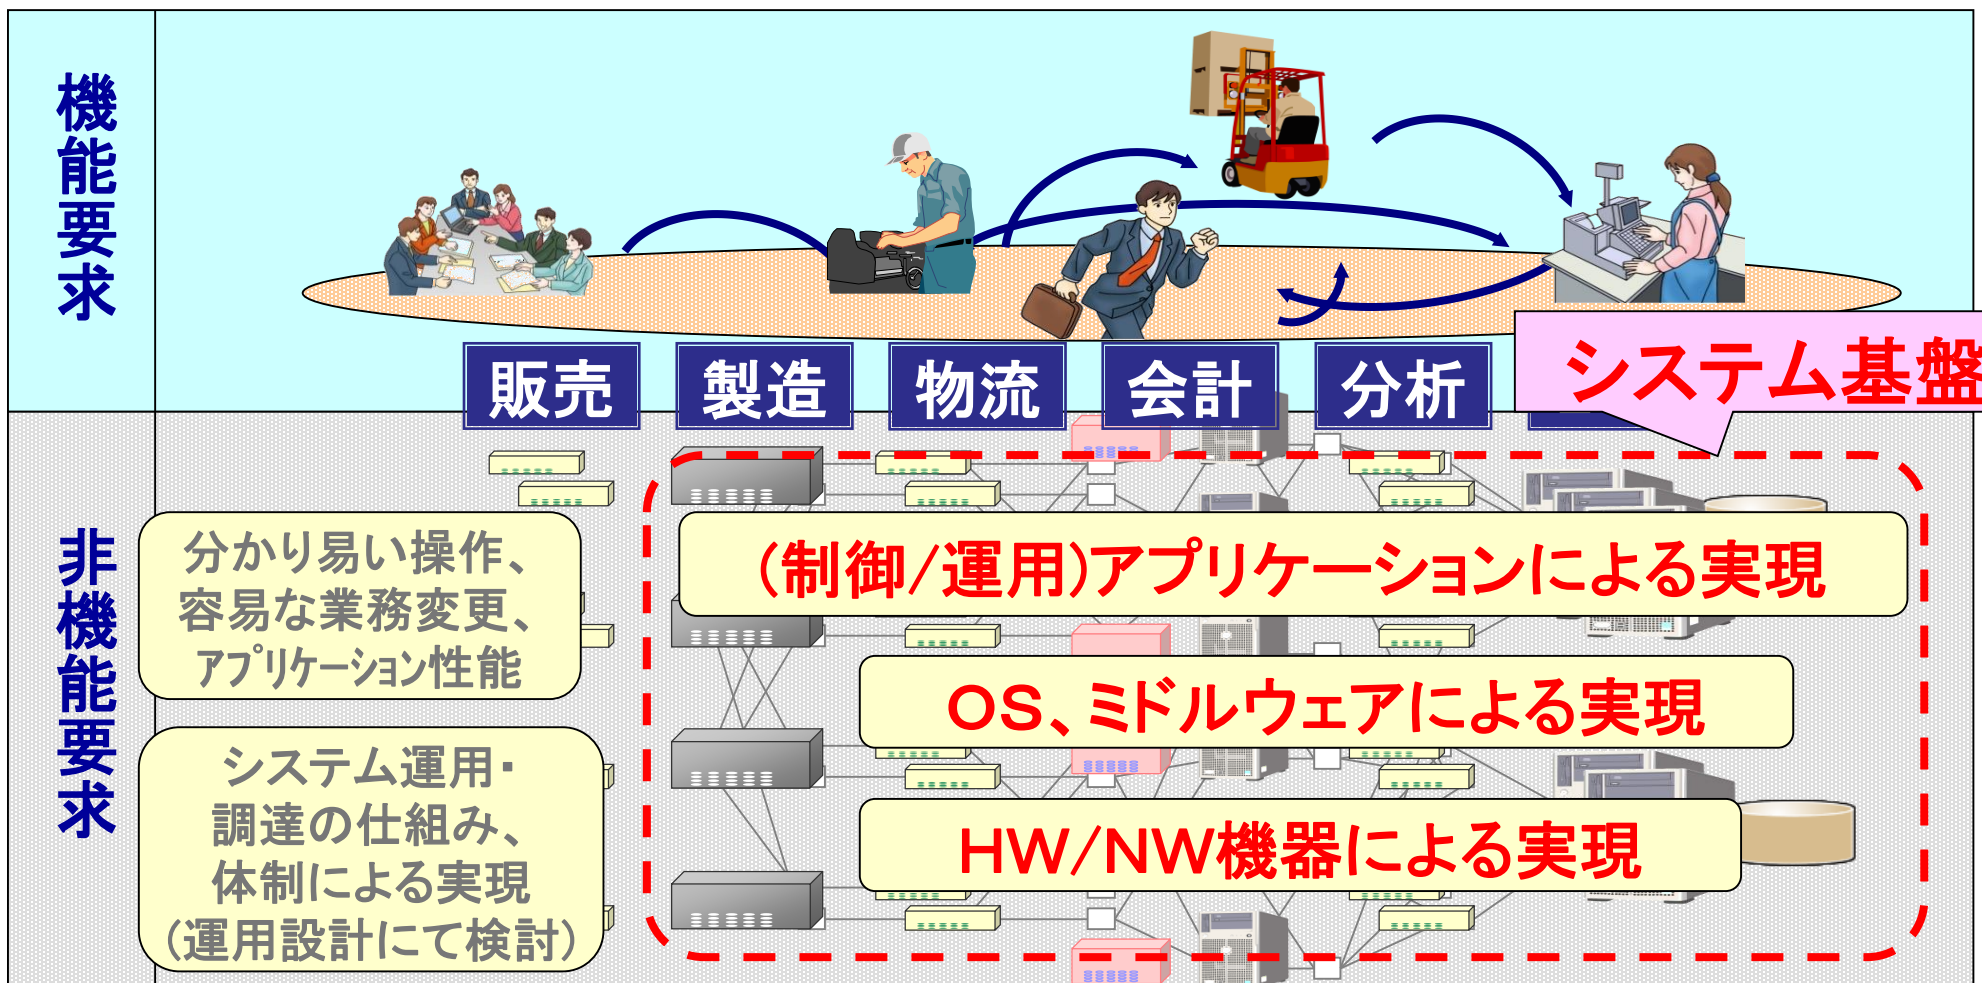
機能要求

販売
製造
物流
会計
分析

システム基盤

非機能要求

分かり易い操作、容易な業務変更、アプリケーション性能

システム運用・調達の仕組み、体制による実現（運用設計にて検討）

（制御/運用）アプリケーションによる実現

OS、ミドルウェアによる実現

HW/NW機器による実現